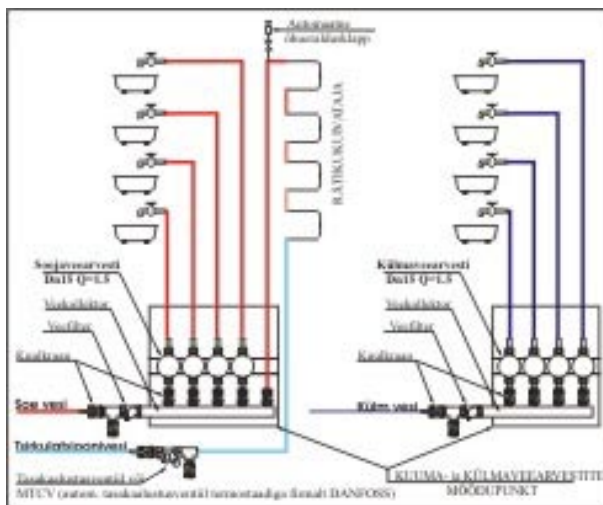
Automaatne õhueemalduskapp

RÄTIKUKUIVATAJA

Soojaveearvesti Dn15 Q=1,5

Veekollektor

Veefilter

Kuulkraan

Soe vesti

Tsirkulatsioonivesti

Tasakaalustusventiil või MTCV (autom. tasakaalustusventiil termostaadiga firmalt DANFOSS)

Külmaveearvesti Dn15 Q=1,5

Veekollektor

Veefilter

Kuulkraan

Külm vesi

KUUMA- ja KÜLMAVEEARVESTITE MÕÕDUPUNKT